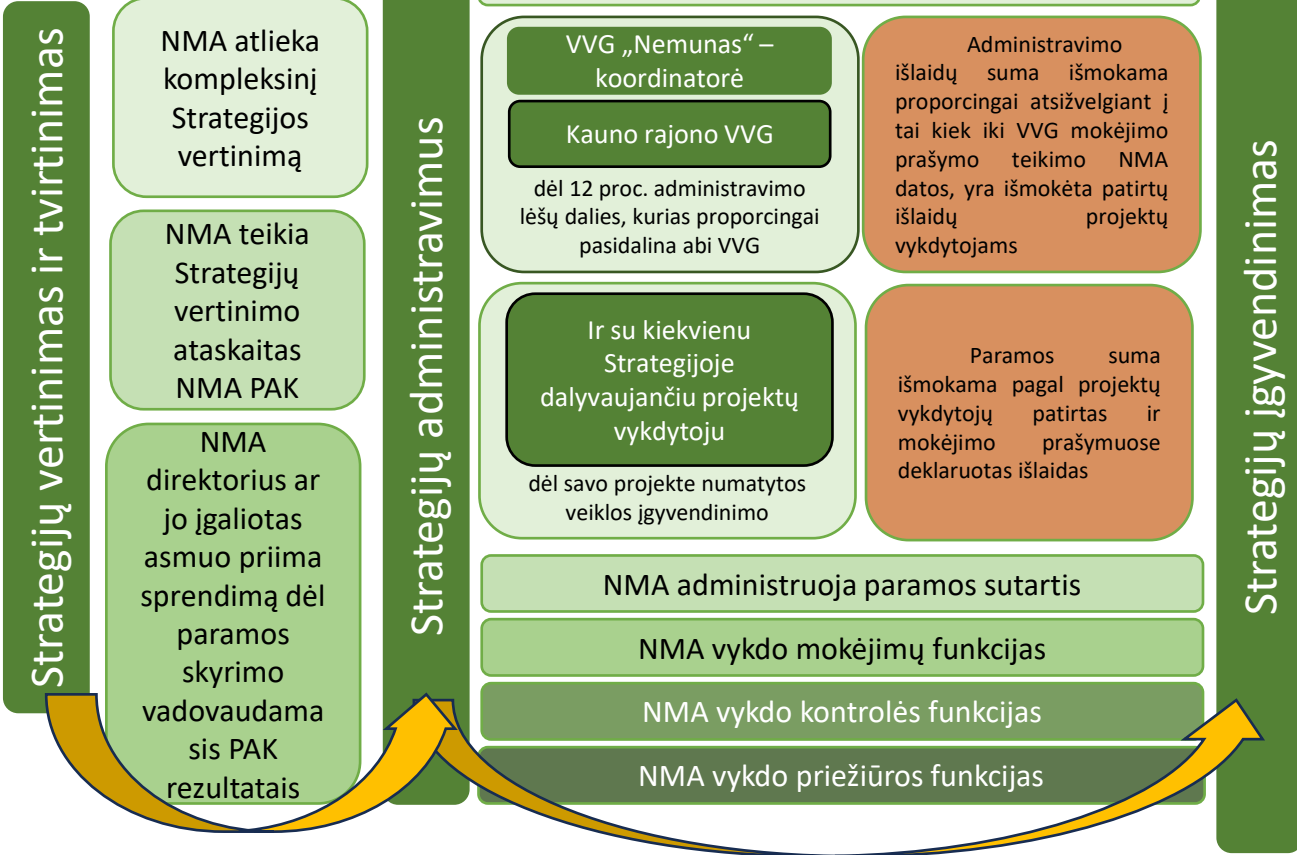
Strategijų vertinimas ir tvirtinimas

NMA atlieka kompleksinį Strategijos vertinimą

NMA teikia Strategijų vertinimo ataskaitas NMA PAK

NMA direktorius ar jo įgaliotas asmuo priima sprendimą dėl paramos skyrimo vadovaudama sis PAK rezultatais

Strategijų administravimus

VVG „Nemunas“ – koordinatorė

Kauno rajono VVG

dėl 12 proc. administravimo lėšų dalies, kurias proporcingai pasidalina abi VVG

Administravimo išlaidų suma išmokama proporcingai atsižvelgiant į tai kiek iki VVG mokėjimo prašymo teikimo NMA datos, yra išmokėta patirtų išlaidų projektų vykdytojams

Ir su kiekvienu Strategijoje dalyvaujančiu projektų vykdytoju

dėl savo projekte numatytos veiklos įgyvendinimo

Paramos suma išmokama pagal projektų vykdytojų patirtas ir mokėjimo prašymuose deklaruotas išlaidas

NMA administruoja paramos sutartis

NMA vykdo mokėjimų funkcijas

NMA vykdo kontrolės funkcijas

NMA vykdo priežiūros funkcijas

Strategijų įgyvendinimas